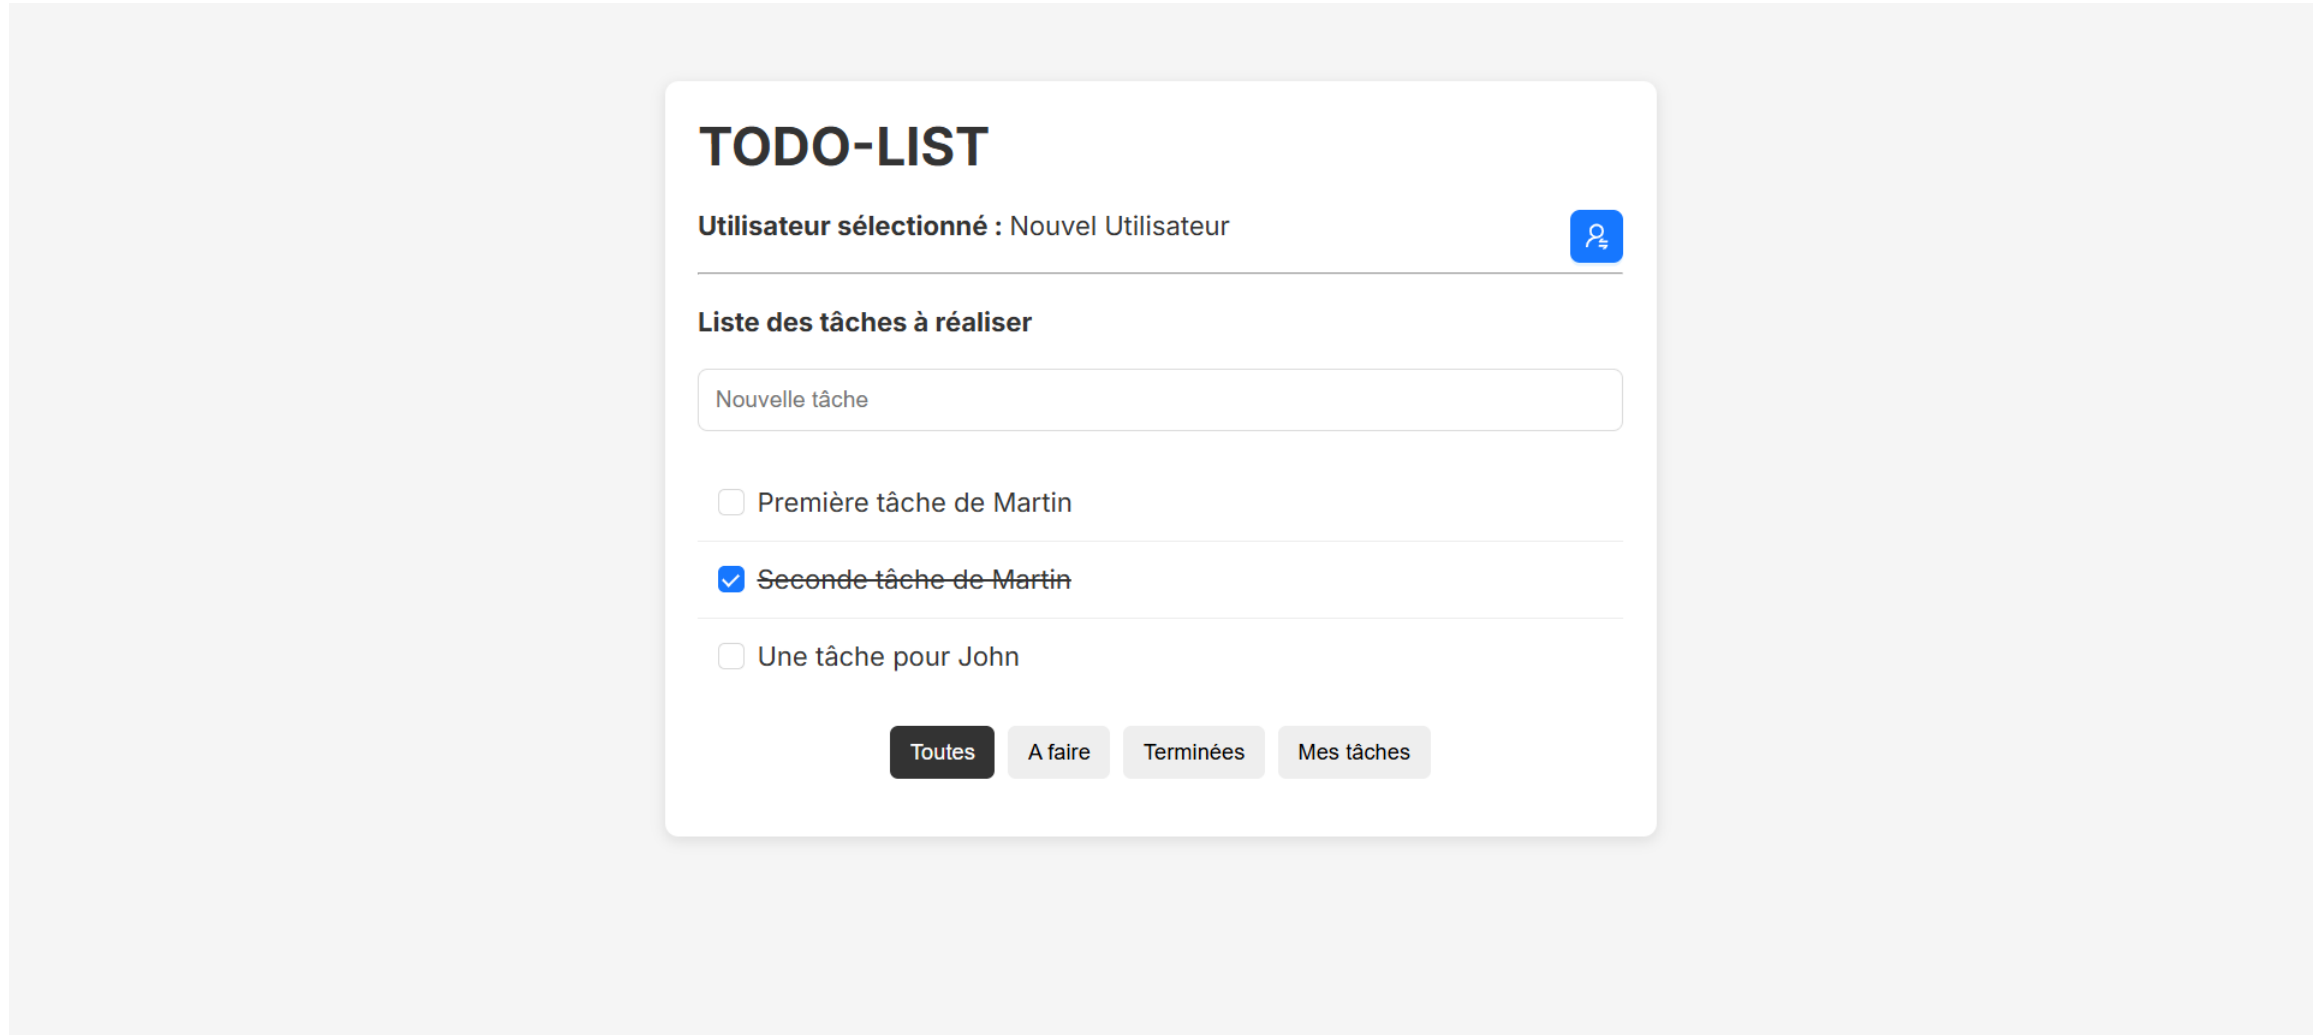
TODO-LIST

**Utilisateur sélectionné :** Nouvel Utilisateur

Liste des tâches à réaliser

Nouvelle tâche

Première tâche de Martin

~~Seconde tâche de Martin~~

Une tâche pour John

Toutes | A faire | Terminées | Mes tâches